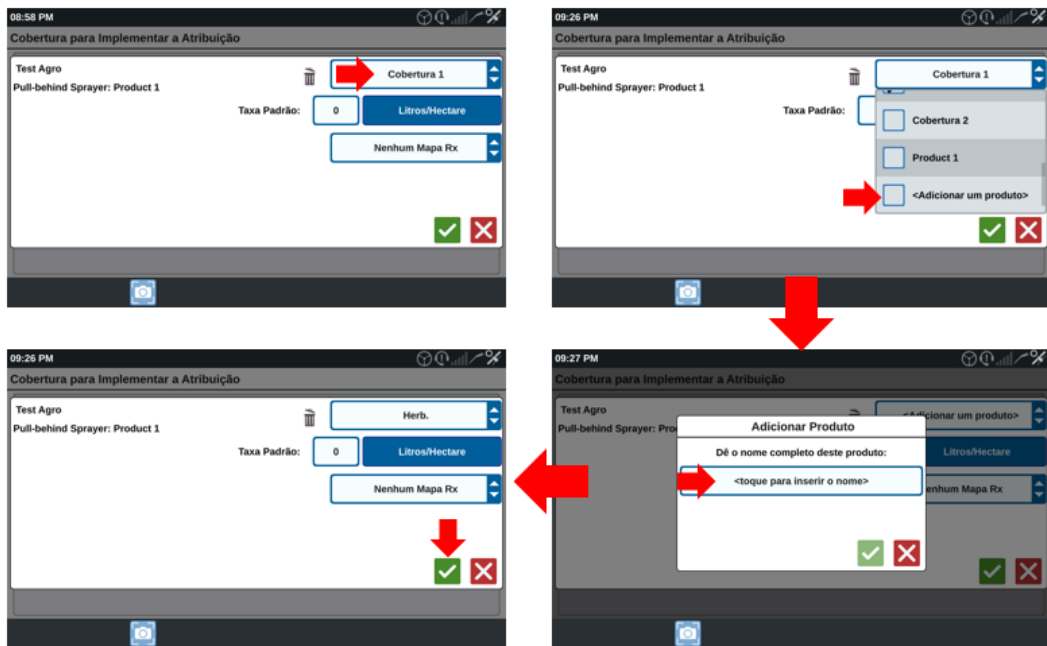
08:58 PM

Cobertura para Implementar a Atribuição

Test Agro

Pull-behind Sprayer: Product 1

Cobertura 1

Taxa Padrão: 0 Litros/Hectare

Nenhum Mapa Rx

09:26 PM

Cobertura para Implementar a Atribuição

Test Agro

Pull-behind Sprayer: Product 1

Cobertura 1

Taxa Padrão:

Cobertura 2

Product 1

<Adicionar um produto>

09:27 PM

Cobertura para Implementar a Atribuição

Test Agro

Pull-behind Sprayer: Prod

<Adicionar um produto>

Adicionar Produto

Dê o nome completo deste produto:

<toque para inserir o nome>

Litros/Hectare

Nenhum Mapa Rx

09:26 PM

Cobertura para Implementar a Atribuição

Test Agro

Pull-behind Sprayer: Product 1

Herb.

Taxa Padrão: 0 Litros/Hectare

Nenhum Mapa Rx